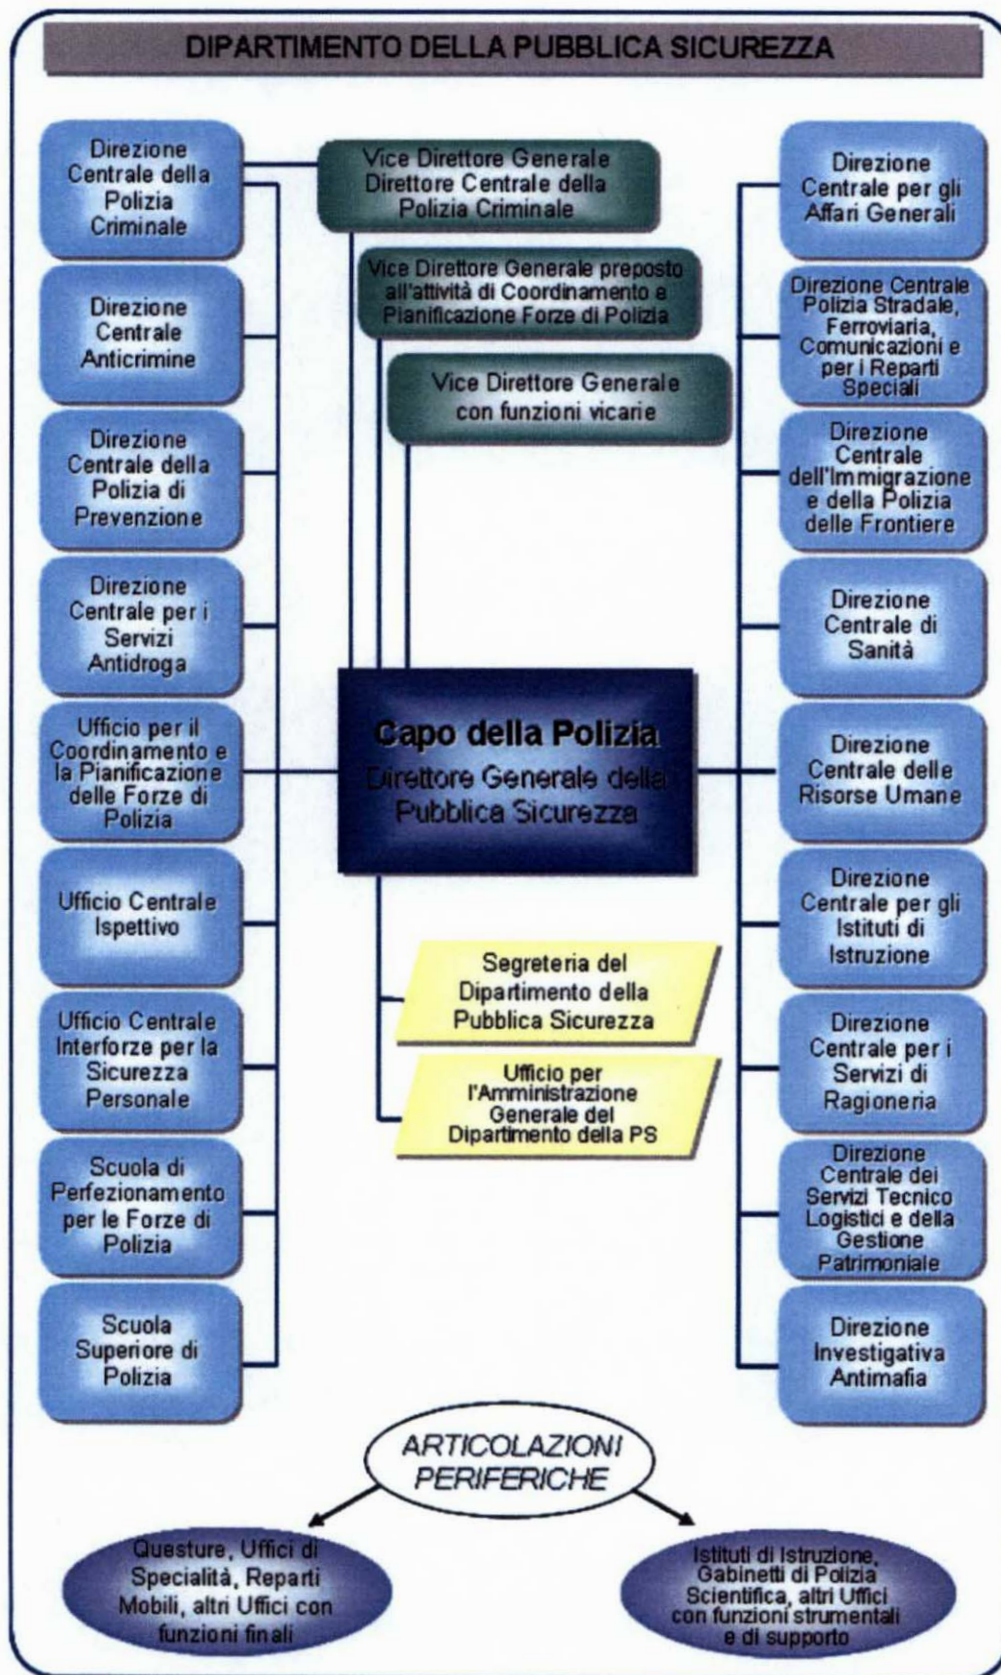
DIPARTIMENTO DELLA PUBBLICA SICUREZZA

Direzione Centrale della Polizia Criminale

Vice Direttore Generale Direttore Centrale della Polizia Criminale

Direzione Centrale per gli Affari Generali

Direzione Centrale Anticrimine

Vice Direttore Generale preposto all'attività di Coordinamento e Pianificazione Forze di Polizia

Direzione Centrale Polizia Stradale, Ferroviaria, Comunicazioni e per i Reparti Speciali

Vice Direttore Generale con funzioni vicarie

Direzione Centrale della Polizia di Prevenzione

Direzione Centrale dell'Immigrazione e della Polizia delle Frontiere

Direzione Centrale per i Servizi Antidroga

Direzione Centrale di Sanità

Ufficio per il Coordinamento e la Pianificazione delle Forze di Polizia

Capo della Polizia
Direttore Generale della Pubblica Sicurezza

Direzione Centrale delle Risorse Umane

Ufficio Centrale Ispettivo

Direzione Centrale per gli Istituti di Istruzione

Segreteria del Dipartimento della Pubblica Sicurezza

Ufficio Centrale Interforze per la Sicurezza Personale

Direzione Centrale per i Servizi di Ragioneria

Ufficio per l'Amministrazione Generale del Dipartimento della PS

Scuola di Perfezionamento per le Forze di Polizia

Direzione Centrale dei Servizi Tecnico Logistici e della Gestione Patrimoniale

Scuola Superiore di Polizia

Direzione Investigativa Antimafia

ARTICOLAZIONI PERIFERICHE

Questure, Uffici di Specialità, Reparti Mobili, altri Uffici con funzioni finali

Istituti di Istruzione, Gabinetti di Polizia Scientifica, altri Uffici con funzioni strumentali e di supporto